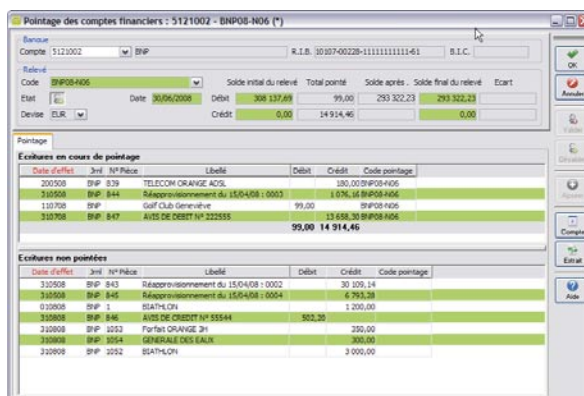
Pointage des comptes financiers : 5121002 - BNP08-N06 (*)

Banque
Compte 5121002 BNP R.I.B. 10107-00228-11111111111-61 B.I.C.

Relevé
Code BNP08-N06 Solde initial du relevé Total pointé Solde après Solde final du relevé Ecart
Etat Date 30/06/2008 Débit 308 137,69 99,00 293 322,23 293 322,23
Devise EUR Crédit 0,00 14 914,46 0,00

Pointage

Ecritures en cours de pointage

| Date d'effet | Jrnl | N° Pièce | Libellé | Débit | Crédit | Code pointage |
|---|---|---|---|---|---|---|
| 200508 | BNP | 839 | TELECOM ORANGE ADSL | | 180,00 | BNP08-N06 |
| 310508 | BNP | 844 | Réapprovisionnement du 15/04/08 : 0003 | | 1 076,16 | BNP08-N06 |
| 110708 | BNP | | Golf Club Geneviève | 99,00 | | BNP08-N06 |
| 310708 | BNP | 847 | AVIS DE DEBIT N° 222555 | | 13 658,30 | BNP08-N06 |
| | | | | 99,00 | 14 914,46 | |

Ecritures non pointées

| Date d'effet | Jrnl | N° Pièce | Libellé | Débit | Crédit | Code pointage |
|---|---|---|---|---|---|---|
| 310508 | BNP | 843 | Réapprovisionnement du 15/04/08 : 0002 | | 30 109,14 | |
| 310508 | BNP | 845 | Réapprovisionnement du 15/04/08 : 0004 | | 6 793,28 | |
| 010808 | BNP | 1 | BIATHLON | | 1 200,00 | |
| 310808 | BNP | 846 | AVIS DE CREDIT N° 55544 | 502,20 | | |
| 310808 | BNP | 1053 | Forfait ORANGE 3H | | 250,00 | |
| 310808 | BNP | 1054 | GENERALE DES EAUX | | 300,00 | |
| 310808 | BNP | 1052 | BIATHLON | | 3 000,00 | |

OK
Annuler
Valider
Dévalider
Ajouter
Compte
Extrait
Aide